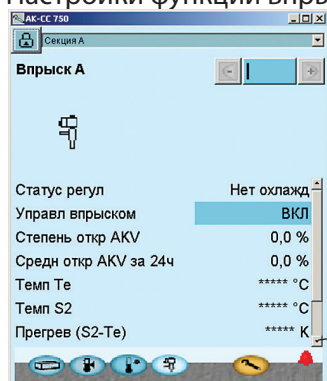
Настройки функции впры
AK-CC 750
Секция A
Впрыск A
Статус регул
Нет охлажд
Управл впрыском
ВКЛ
Степень откр AKV
0,0 %
Средн откр AKV за 24ч
0,0 %
Темп Te
***** °C
Темп S2
***** °C
Прегрев (S2-Te)
***** K